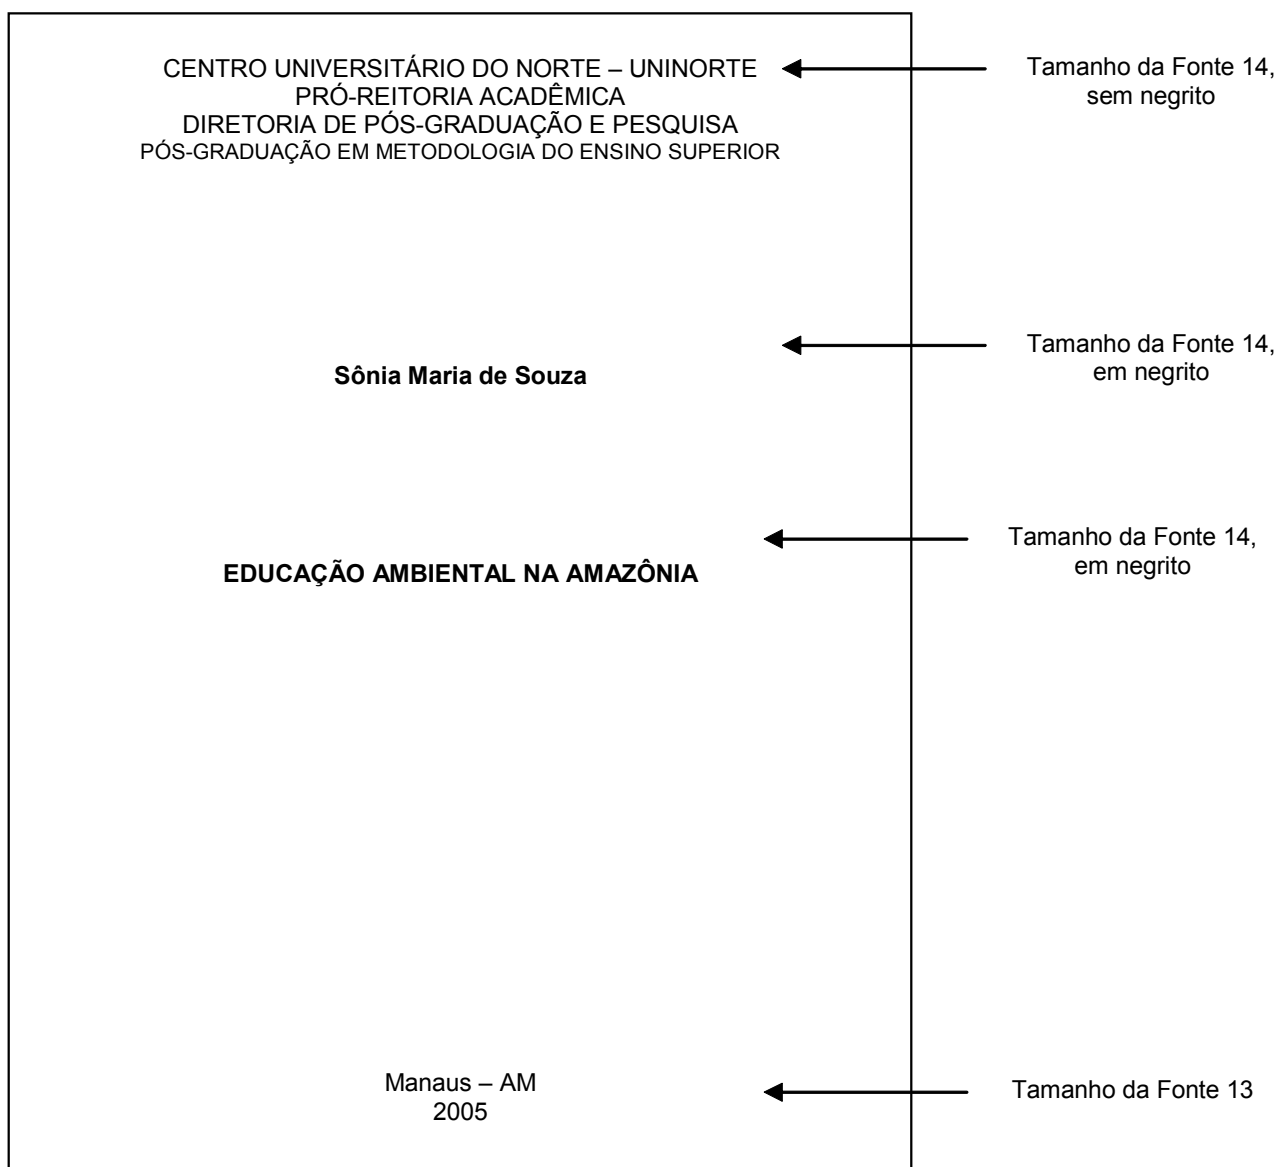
CENTRO UNIVERSITÁRIO DO NORTE – UNINORTE
PRÓ-REITORIA ACADÊMICA
DIRETORIA DE PÓS-GRADUAÇÃO E PESQUISA
PÓS-GRADUAÇÃO EM METODOLOGIA DO ENSINO SUPERIOR

Tamanho da Fonte 14, sem negrito

Tamanho da Fonte 14, em negrito

**Sônia Maria de Souza**

Tamanho da Fonte 14, em negrito

**EDUCAÇÃO AMBIENTAL NA AMAZÔNIA**

Manaus – AM
2005

Tamanho da Fonte 13